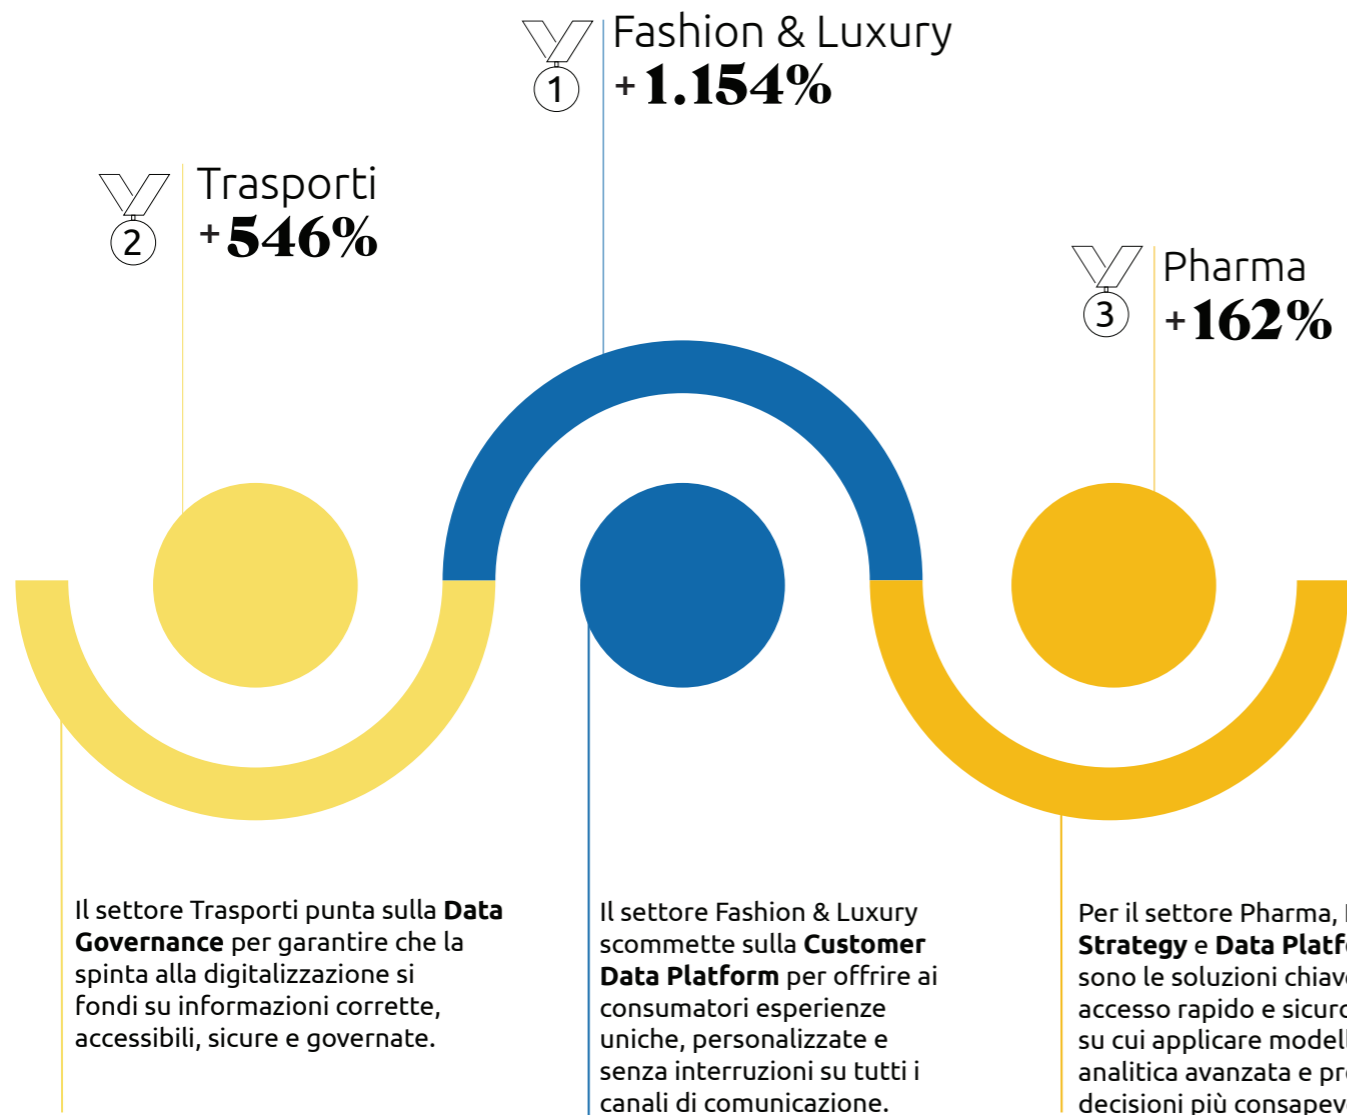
1
Fashion & Luxury
+1.154%

2
Trasporti
+546%

3
Pharma
+162%

Il settore Trasporti punta sulla **Data Governance** per garantire che la spinta alla digitalizzazione si fondi su informazioni corrette, accessibili, sicure e governate.

Il settore Fashion & Luxury scommette sulla **Customer Data Platform** per offrire ai consumatori esperienze uniche, personalizzate e senza interruzioni su tutti i canali di comunicazione.

Per il settore Pharma, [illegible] **Strategy** e **Data Platf**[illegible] sono le soluzioni chiav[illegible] accesso rapido e sicur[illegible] su cui applicare model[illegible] analitica avanzata e pr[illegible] decisioni più consapev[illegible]